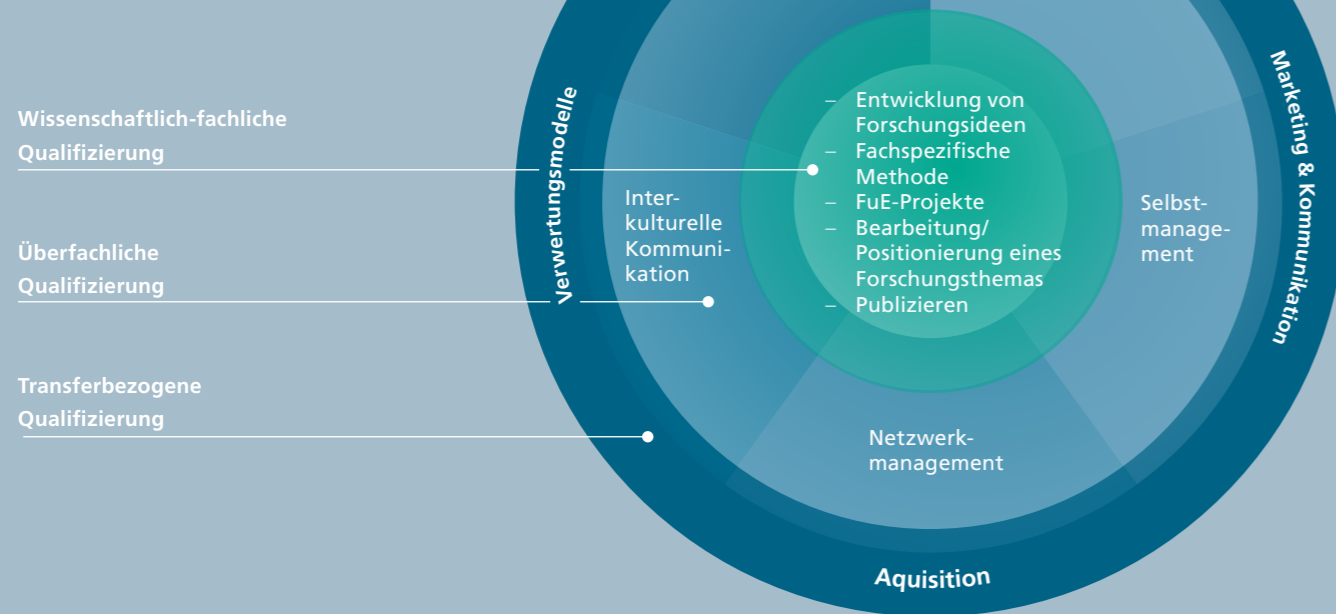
Wissenschaftlich-fachliche Qualifizierung

Überfachliche Qualifizierung

Transferbezogene Qualifizierung

Verwertungsmodelle

Marketing & Kommunikation

Aquisition

– Entwicklung von Forschungsideen
– Fachspezifische Methode
– FuE-Projekte
– Bearbeitung/ Positionierung eines Forschungsthemas
– Publizieren

Interkulturelle Kommunikation

Selbstmanagement

Netzwerkmanagement